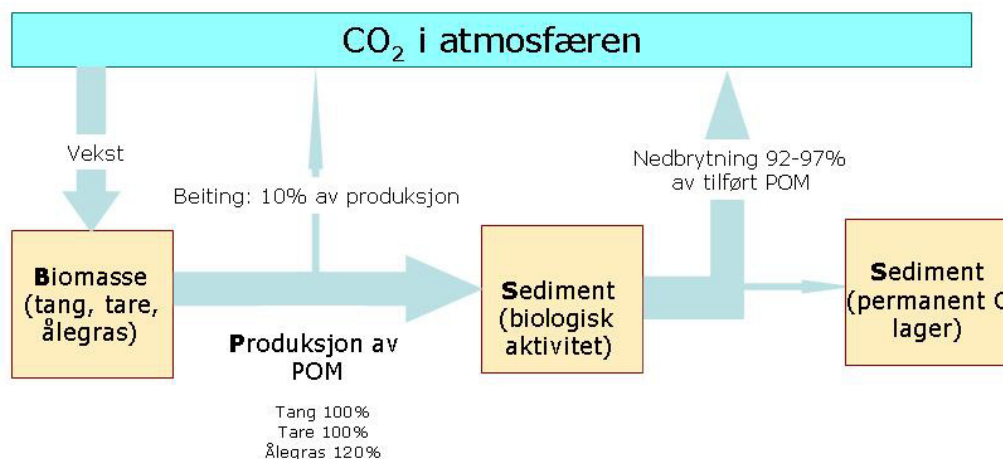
$CO_2$ i atmosfæren

Vekst

Beiting: 10% av produksjon

Nedbrytning 92-97% av tilført POM

Biomasse (tang, tare, ålegras)

Produksjon av POM

Tang 100%
Tare 100%
Ålegras 120%

Sediment (biologisk aktivitet)

Sediment (permanent C lager)